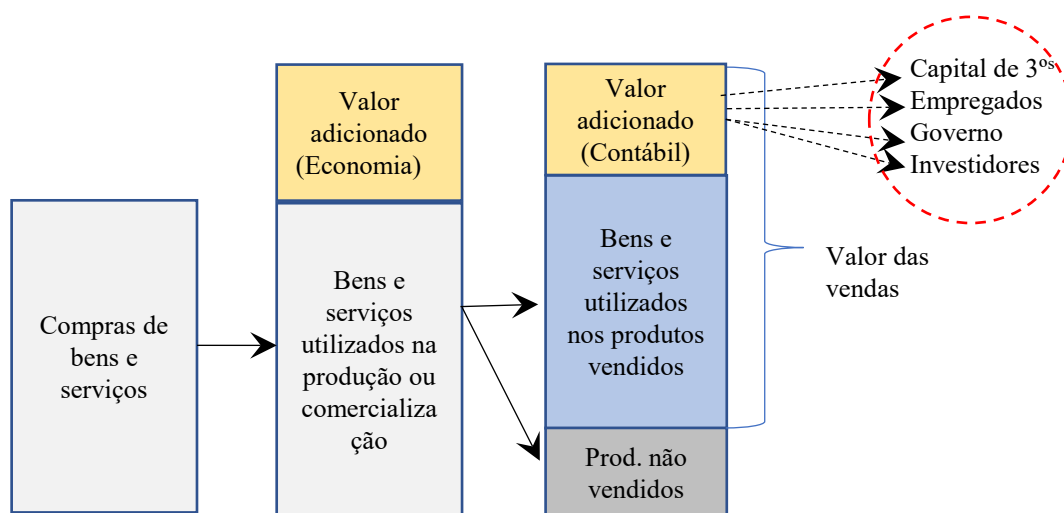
Valor adicionado (Economia)

Valor adicionado (Contábil)

Capital de 3$^{os}$
Empregados
Governo
Investidores

Compras de bens e serviços

Bens e serviços utilizados na produção ou comercialização

Bens e serviços utilizados nos produtos vendidos

Valor das vendas

Prod. não vendidos